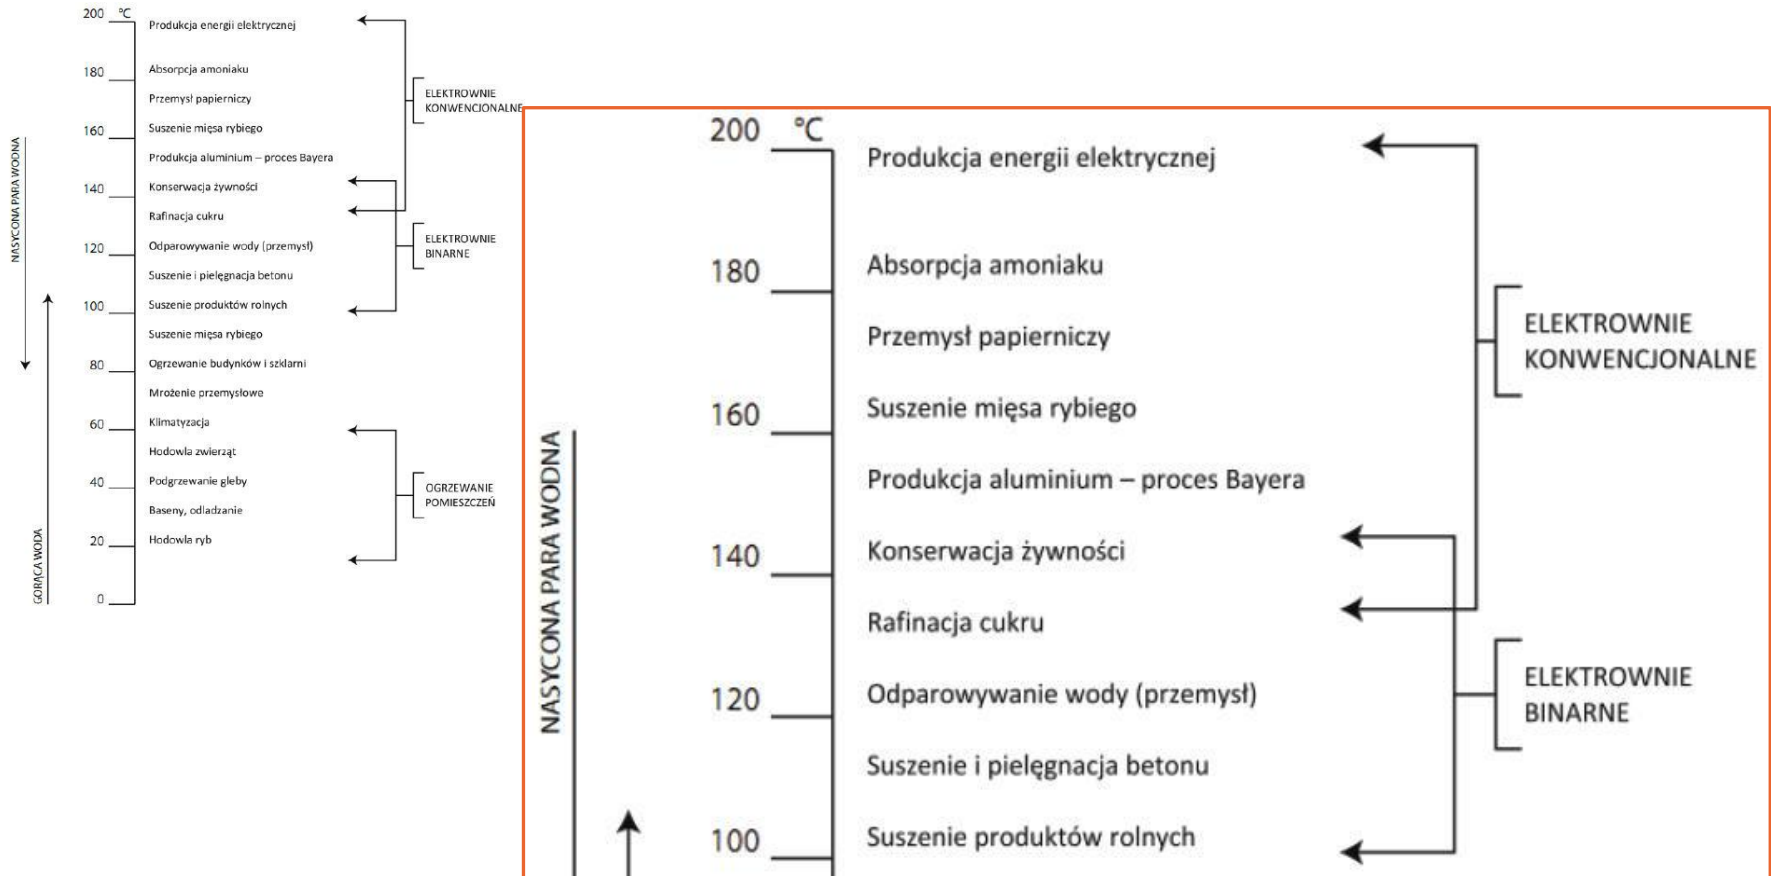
200 °C
Produkcja energii elektrycznej
180
Absorpcja amoniaku
Przemysł papierniczy
160
Suszenie mięsa rybiego
Produkcja aluminium – proces Bayera
140
Konserwacja żywności
Rafinacja cukru
120
Odparowywanie wody (przemysł)
Suszenie i pielęgnacja betonu
100
Suszenie produktów rolnych
Suszenie mięsa rybiego
80
Ogrzewanie budynków i szklarni
Mrożenie przemysłowe
60
Klimatyzacja
Hodowla zwierząt
40
Podgrzewanie gleby
Baseny, odladzanie
20
Hodowla ryb
0

ELEKTROWNIE KONWENCJONALNE
ELEKTROWNIE BINARNE
OGRZEWANIE POMIESZCZEŃ

NASYCONA PARA WODNA
GORĄCA WODA

200 °C
Produkcja energii elektrycznej
180
Absorpcja amoniaku
Przemysł papierniczy
160
Suszenie mięsa rybiego
Produkcja aluminium – proces Bayera
140
Konserwacja żywności
Rafinacja cukru
120
Odparowywanie wody (przemysł)
Suszenie i pielęgnacja betonu
100
Suszenie produktów rolnych

ELEKTROWNIE KONWENCJONALNE
ELEKTROWNIE BINARNE

NASYCONA PARA WODNA